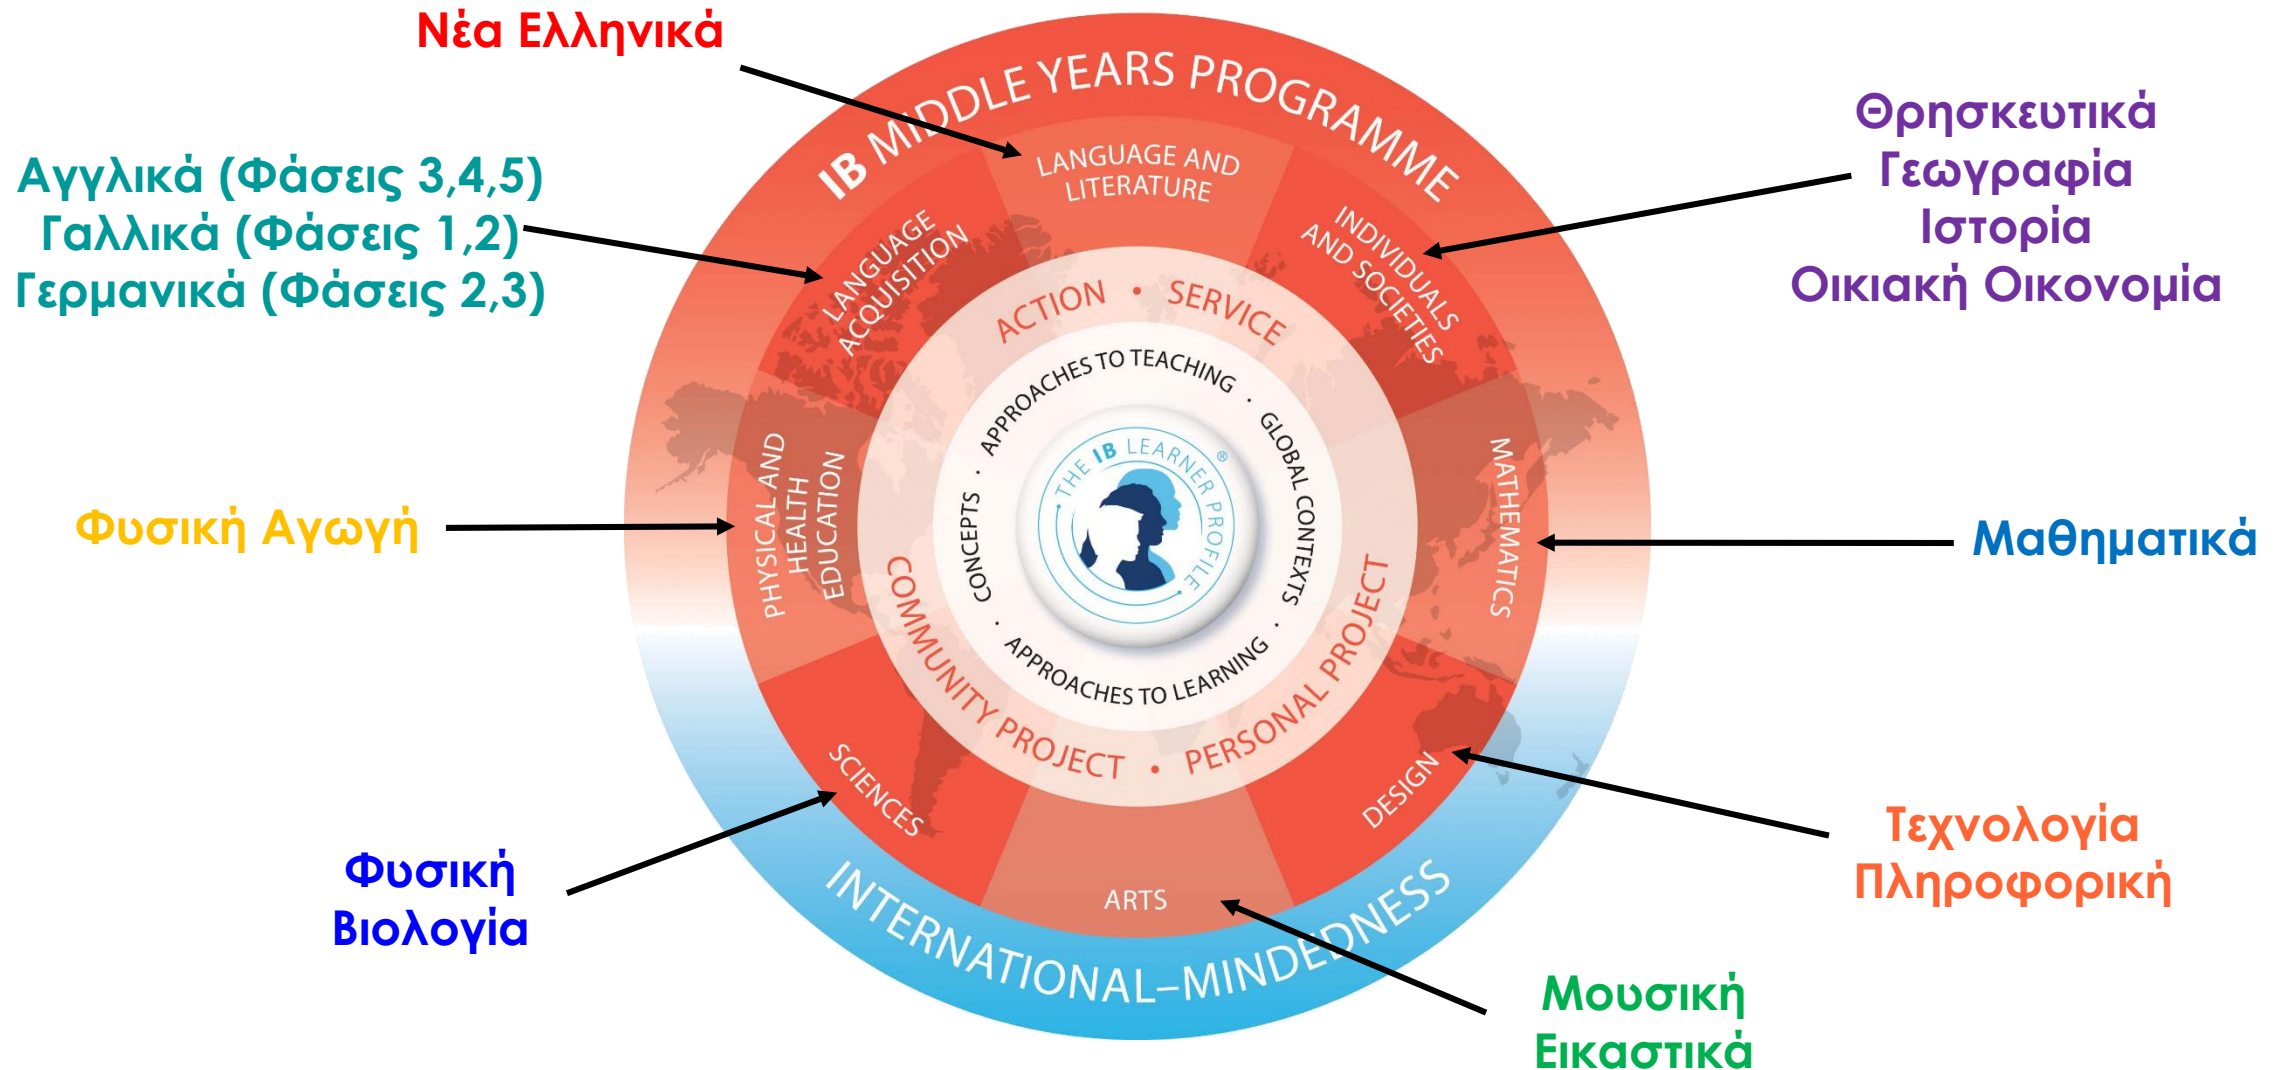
Νέα Ελληνικά

Αγγλικά (Φάσεις 3,4,5)
Γαλλικά (Φάσεις 1,2)
Γερμανικά (Φάσεις 2,3)

Θρησκευτικά
Γεωγραφία
Ιστορία
Οικιακή Οικονομία

IB MIDDLE YEARS PROGRAMME

LANGUAGE AND LITERATURE

LANGUAGE ACQUISITION

INDIVIDUALS AND SOCIETIES

ACTION • SERVICE

APPROACHES TO TEACHING • GLOBAL CONTEXTS • APPROACHES TO LEARNING • CONCEPTS

THE IB LEARNER PROFILE®

PHYSICAL AND HEALTH EDUCATION

MATHEMATICS

Φυσική Αγωγή

Μαθηματικά

COMMUNITY PROJECT • PERSONAL PROJECT

SCIENCES

DESIGN

ARTS

INTERNATIONAL-MINDEDNESS

Φυσική
Βιολογία

Τεχνολογία
Πληροφορική

Μουσική
Εικαστικά